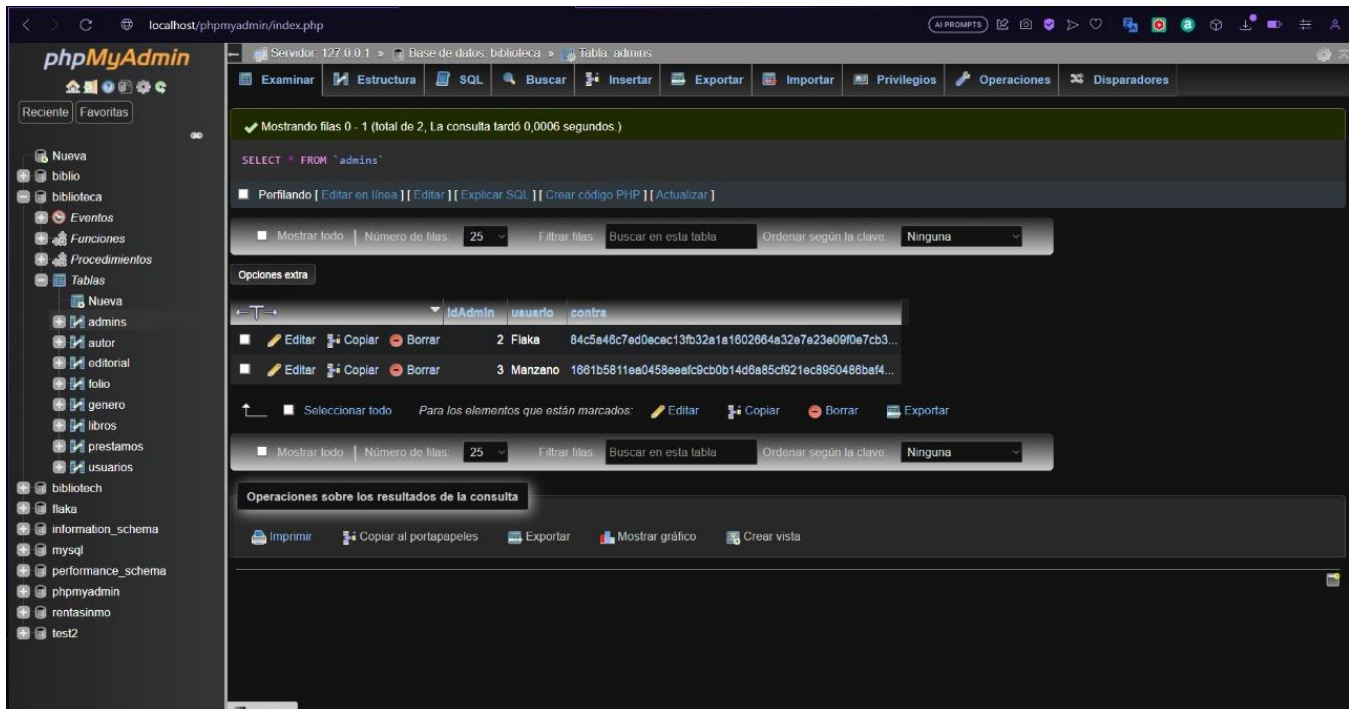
localhost/phpmyadmin/index.php

AI PROMPTS

phpMyAdmin

Reciente | Favoritas

Nueva
biblio
biblioteca
Eventos
Funciones
Procedimientos
Tablas
Nueva
admins
autor
editorial
folio
genero
libros
prestamos
usuarios
bibliotech
flaka
information_schema
mysql
performance_schema
phpmyadmin
rentasinmo
test2

Servidor: 127.0.0.1 » Base de datos: biblioteca » Tabla: admins

Examinar | Estructura | SQL | Buscar | Insertar | Exportar | Importar | Privilegios | Operaciones | Disparadores

Mostrando filas 0 - 1 (total de 2, La consulta tardó 0,0006 segundos.)

SELECT * FROM `admins`

Perfilando [ Editar en línea ] [ Editar ] [ Explicar SQL ] [ Crear código PHP ] [ Actualizar ]

Mostrar todo | Número de filas: 25 | Filtrar filas: Buscar en esta tabla | Ordenar según la clave: Ninguna

Opciones extra

| ←T→ | | IdAdmin | usuario | contra |
|---|---|---|---|---|
| Editar | Copiar | Borrar | 2 | Flaka | 84c5a46c7ed0ecec13fb32a1a1602664a32e7e23e09f0e7cb3... |
| Editar | Copiar | Borrar | 3 | Manzano | 1661b5811ea0458eeafc9cb0b14d6a85cf921ec8950486baf4... |

Seleccionar todo | Para los elementos que están marcados: | Editar | Copiar | Borrar | Exportar

Mostrar todo | Número de filas: 25 | Filtrar filas: Buscar en esta tabla | Ordenar según la clave: Ninguna

Operaciones sobre los resultados de la consulta

Imprimir | Copiar al portapapeles | Exportar | Mostrar gráfico | Crear vista